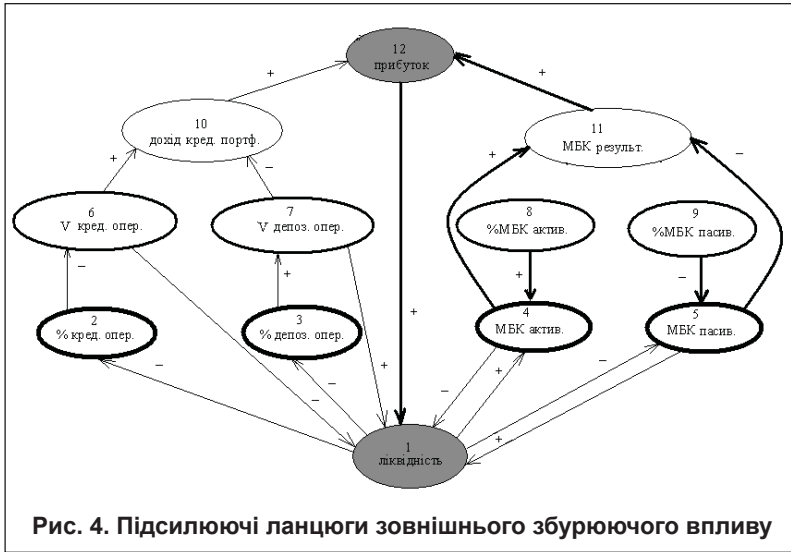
12
прибуток

10
дохід кред. портф.

11
МБК результ.

6
V кред. опер.

7
V депоз. опер.

8
%МБК актив.

9
%МБК пасив.

2
% кред. опер.

3
% депоз. опер.

4
МБК актив.

5
МБК пасив.

1
ліквідність

+
+
–
–
+
+
+
+
–
–
+
–
–
–
+
+
–
+

Рис. 4. Підсилюючі ланцюги зовнішнього збурюючого впливу